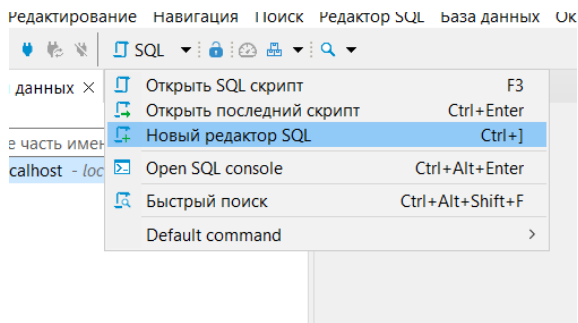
Редактирование Навигация Поиск Редактор SQL База данных Ок

SQL

данных ×

е часть имен

calhost - loc

Открыть SQL скрипт F3
Открыть последний скрипт Ctrl+Enter
Новый редактор SQL Ctrl+]
Open SQL console Ctrl+Alt+Enter
Быстрый поиск Ctrl+Alt+Shift+F
Default command >